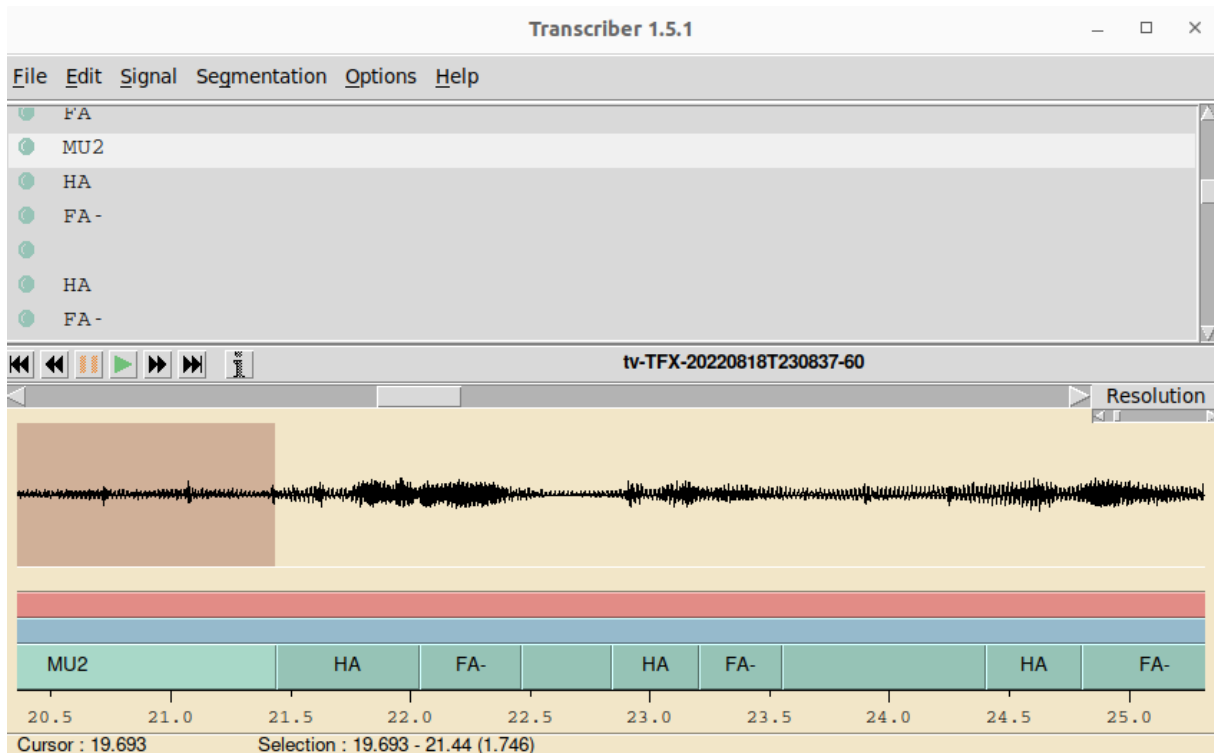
Transcriber 1.5.1

File Edit Signal Segmentation Options Help

FA
MU2
HA
FA-

HA
FA-

tv-TFX-20220818T230837-60

Resolution

| MU2 | HA | FA- | | HA | FA- | | HA | FA- |
|---|---|---|---|---|---|---|---|---|

20.5 21.0 21.5 22.0 22.5 23.0 23.5 24.0 24.5 25.0

Cursor : 19.693 Selection : 19.693 - 21.44 (1.746)